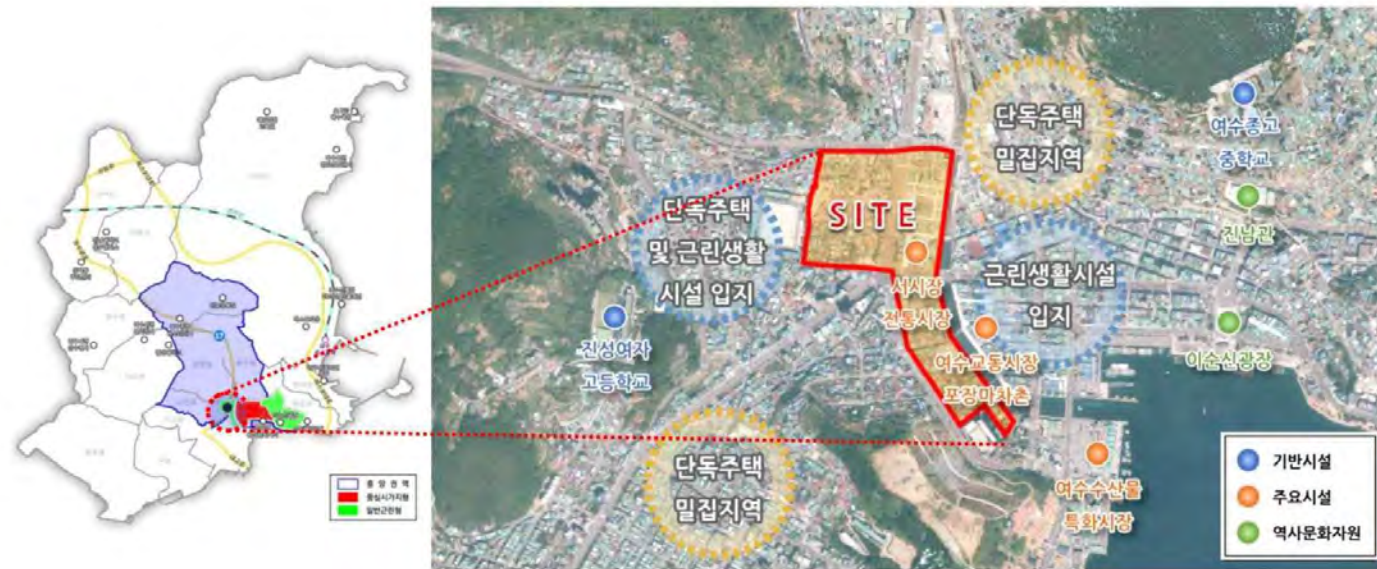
중 앙 권 역
중심시가지형
일반근린형

단독주택 밀집지역

여수중고 중학교

SITE

단독주택 및 근린생활 시설 입지

진남관

서시장 전통시장

근린생활시설 입지

진성여자 고등학교

여수교동시장 포장마차촌

이순신광장

단독주택 밀집지역

여수수산물 특화시장

기반시설
주요시설
역사문화자원